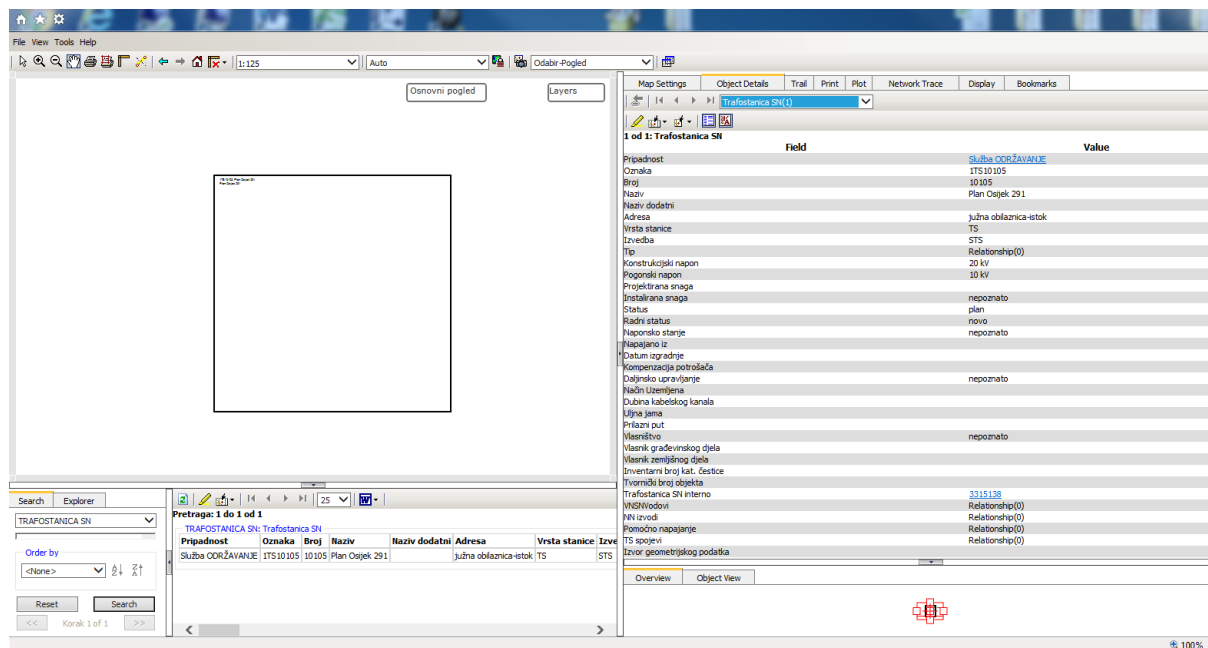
File View Tools Help

1:125

Auto

Odabir-Pogled

Osnovni pogled

Layers

Map Settings | Object Details | Trail | Print | Plot | Network Trace | Display | Bookmarks

Trafostanica SN(1)

1 od 1: Trafostanica SN

| Field | Value |
|---|---|
| Pripadnost | Služba ODRŽAVANJE |
| Oznaka | 1TS10105 |
| Broj | 10105 |
| Naziv | Plan Osijek 291 |
| Naziv dodatni | |
| Adresa | južna obilaznica-istok |
| Vrsta stanice | TS |
| Izvedba | STS |
| Tip | Relationship(0) |
| Konstrukcijski napon | 20 kV |
| Pogonski napon | 10 kV |
| Projektirana snaga | |
| Instalirana snaga | nepoznato |
| Status | plan |
| Radni status | novo |
| Naponsko stanje | nepoznato |
| Napajano iz | |
| Datum izgradnje | |
| Kompenzacija potrošača | |
| Daljinsko upravljanje | nepoznato |
| Način Uzemljena | |
| Dubina kabelskog kanala | |
| Uljna jama | |
| Prilazni put | |
| Vlasništvo | nepoznato |
| Vlasnik građevinskog djela | |
| Vlasnik zemljišnog djela | |
| Inventarni broj kat. čestice | |
| Tvornički broj objekta | |
| Trafostanica SN interno | 3315138 |
| VNSNVodovi | Relationship(0) |
| NN izvodi | Relationship(0) |
| Pomoćno napajanje | Relationship(0) |
| TS spojevi | Relationship(0) |
| Izvor geometrijskog podatka | |

Overview | Object View

Search | Explorer

TRAFOSTANICA SN

Order by

<None>

Reset | Search

<< | Korak 1 of 1 | >>

25

Pretraga: 1 do 1 od 1

TRAFOSTANICA SN: Trafostanica SN

| Pripadnost | Oznaka | Broj | Naziv | Naziv dodatni | Adresa | Vrsta stanice | Izve |
|---|---|---|---|---|---|---|---|
| Služba ODRŽAVANJE | 1TS10105 | 10105 | Plan Osijek 291 | | južna obilaznica-istok | TS | STS |

100%